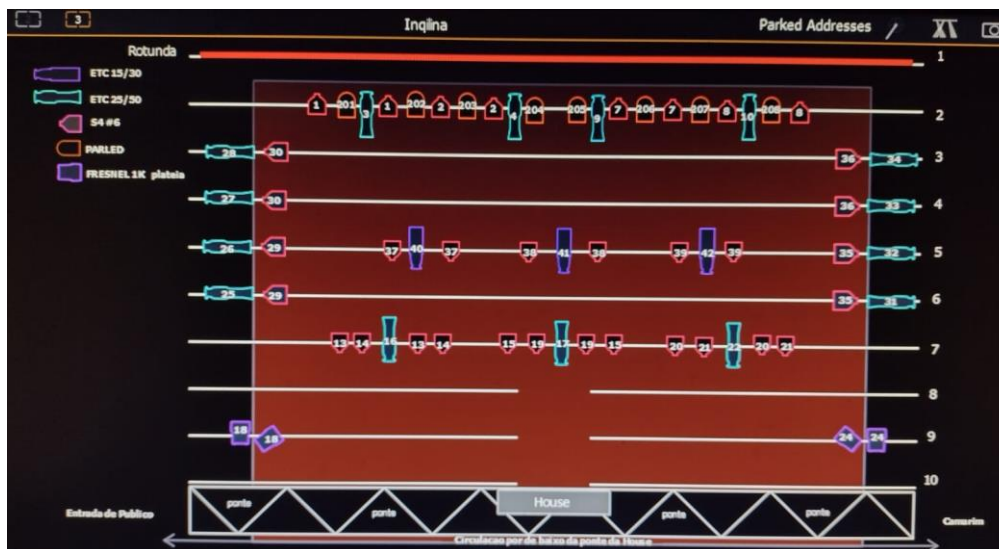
3 Inqlina Parked Addresses

Rotunda 1

ETC 15/30
ETC 25/50
S4 #6
PARLED
FRESNEL 1K plateia

1 201 3 1 202 2 203 2 4 104 205 9 7 206 7 207 8 10 208 8 2

28 30 36 34 3

27 30 36 33 4

26 29 37 40 37 38 41 38 39 42 39 35 32 5

25 29 35 31 6

13 14 16 13 14 15 19 17 19 15 20 21 22 20 21 7

8

18 18 24 24 9

10

Entrada de Publico ponte ponte House ponte ponte Camarim

Circulacao por de baixo da ponte da House